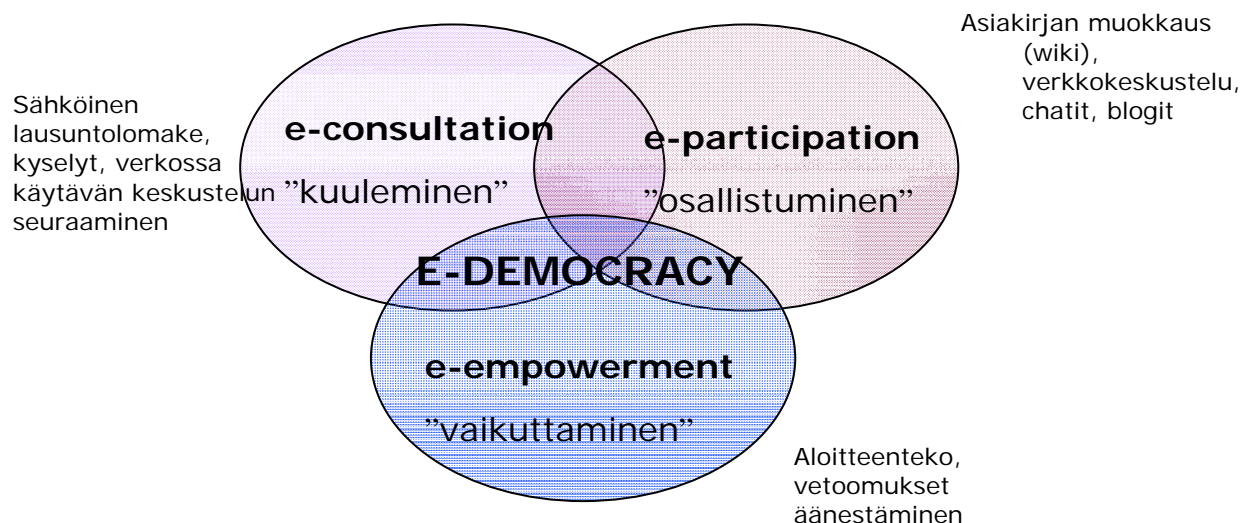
Asiakirjan muokkaus (wiki), verkkokeskustelu, chatit, blogit

Sähköinen lausuntolomake, kyselyt, verkossa käytävän keskustelun seuraaminen

e-consultation

”kuuleminen”

e-participation

”osallistuminen”

E-DEMOCRACY

e-empowerment

”vaikuttaminen”

Aloitteenteko, vetoomukset äänestäminen